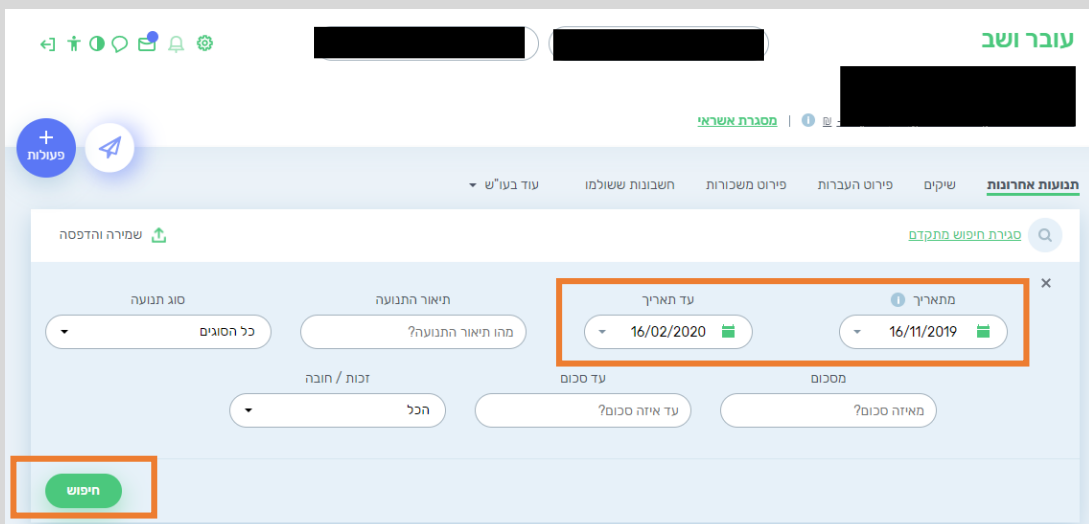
עובר ושב

מסגרת אשראי | ₪

פעולות

תנועות אחרונות שיקים פירוט העברות פירוט משכורות חשבונות ששולמו עוד בעו"ש

סגירת חיפוש מתקדם

שמירה והדפסה

מתאריך
16/11/2019

עד תאריך
16/02/2020

תיאור התנועה
מהו תיאור התנועה?

סוג תנועה
כל הסוגים

מסכום
מאיזה סכום?

עד סכום
עד איזה סכום?

זכות / חובה
הכל

חיפוש